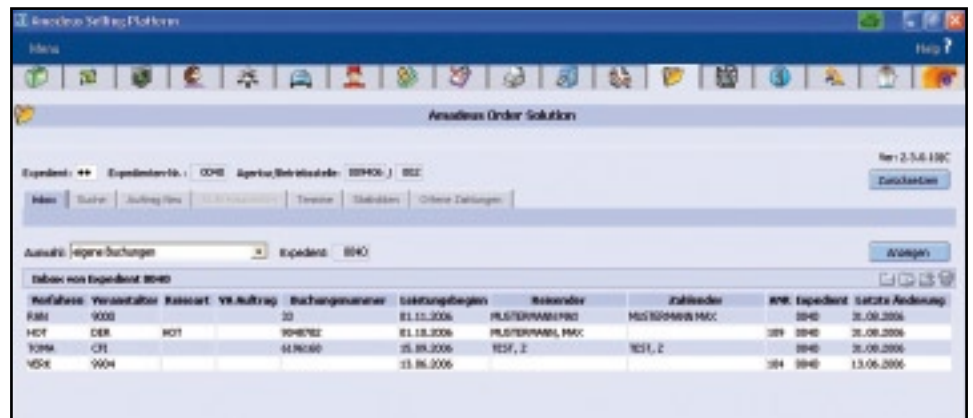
Amadeus Selling Platform

Menu

Help ?

Amadeus Order Solution

Expedient: ++ Expedienten-Nr.: 0040 Agentur/Betriebsstelle: 009406_1 002

Ver: 2.5.6-10BC

Zurücksetzen

Inbox | Suche | Auftrag Neu | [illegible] | Termine | Statistiken | Offene Zahlungen

Auswahl: eigene Buchungen Expedient 0040

Anzeigen

Inbox von Expedient 0040

| Verfahren | Veranstalter | Reiseart | VA-Auftrag | Buchungsnummer | Leistungsbeginn | Reisender | Zahlender | WVK | Expedient | Letzte Änderung |
|---|---|---|---|---|---|---|---|---|---|---|
| RAIN | 9000 | | | 33 | 01.11.2006 | MUSTERMANN MAX | MUSTERMANN MAX | | 0040 | 31.08.2006 |
| HOT | DER | HOT | | 9048782 | 01.10.2006 | MUSTERMANN, MAX | | 109 | 0040 | 31.08.2006 |
| TOMA | CFI | | | 6196160 | 15.09.2006 | TEST, Z | TEST, Z | | 0040 | 31.08.2006 |
| VERK | 9904 | | | | 15.06.2006 | | | 104 | 0040 | 13.06.2006 |